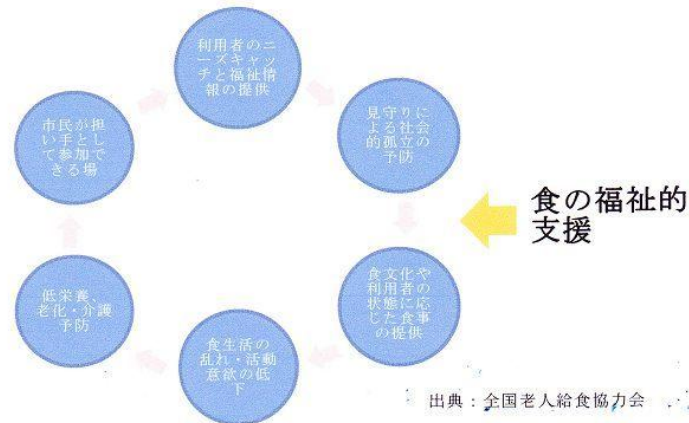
利用者のニーズキャッチと福祉情報の提供

見守りによる社会的孤立の予防

食文化や利用者の状態に応じた食事の提供

食生活の乱れ・活動意欲の低下

低栄養、老化・介護予防

市民が担い手として参加できる場

食の福祉的支援

出典：全国老人給食協力会